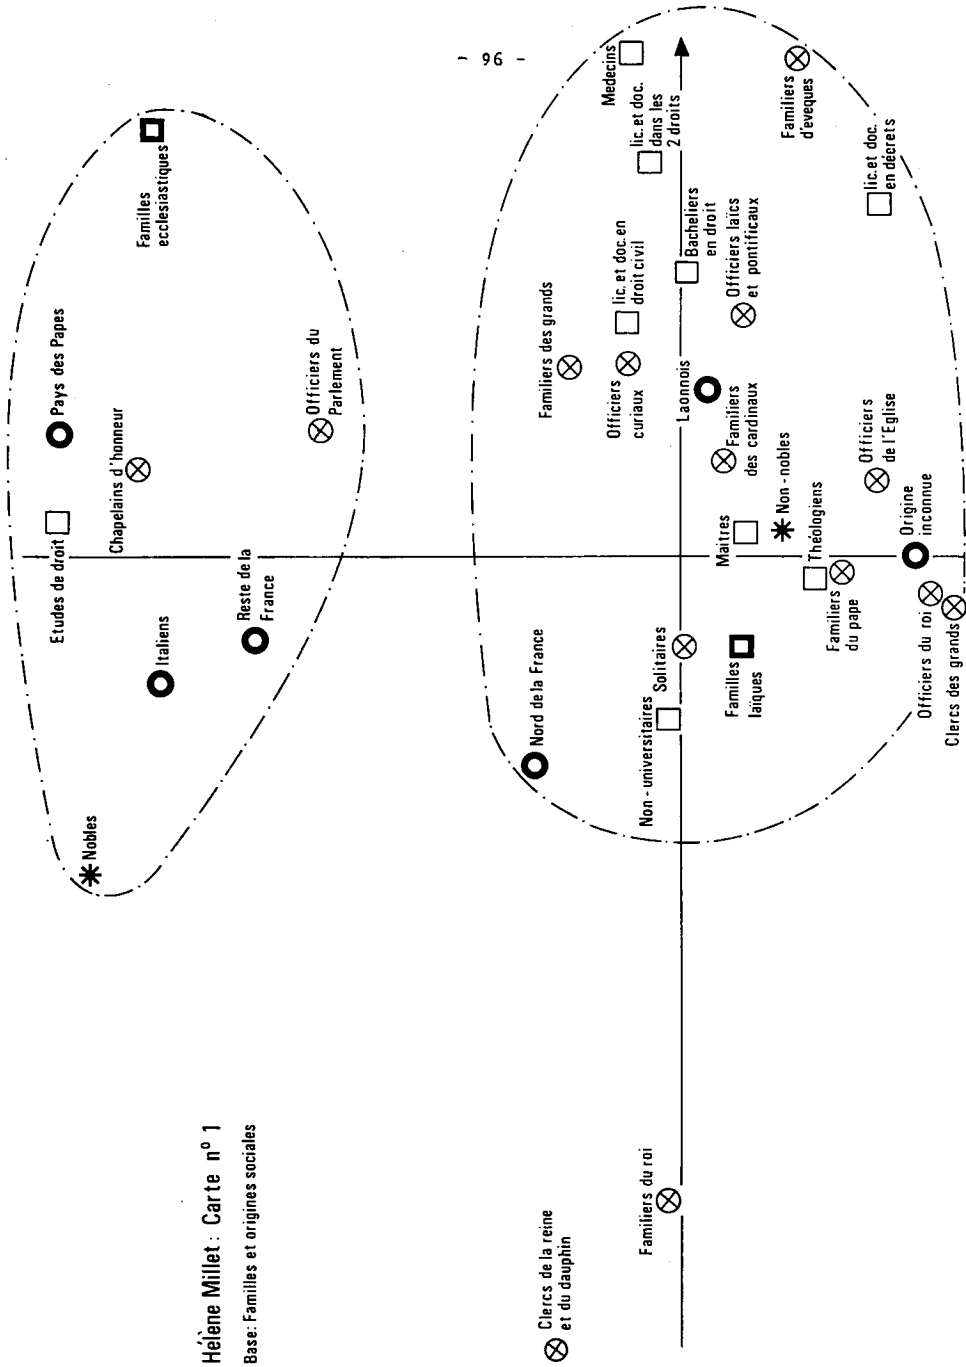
- 96 -

Hélène Millet : Carte n° 1

Base: Familles et origines sociales

Nobles

Italiens

Etudes de droit

Reste de la France

Chapelains d'honneur

Pays des Papes

Officiers du Parlement

Familles ecclesiastiques

Clercs de la reine et du dauphin

Familiers du roi

Nord de la France

Non - universitaires

Solitaires

Familles laïques

Familiers du pape

Officiers du roi

Clercs des grands

Théologiens

Maitres

Non - nobles

Origine inconnue

Familiers des grands

Officiers curiaux

Laonnois

Familiers des cardinaux

Officiers de l'Eglise

lic. et doc. en droit civil

Bacheliers en droit

Officiers laïcs et pontificaux

lic. et doc. dans les 2 droits

Medecins

lic. et doc. en décrets

Familiers d'eveques